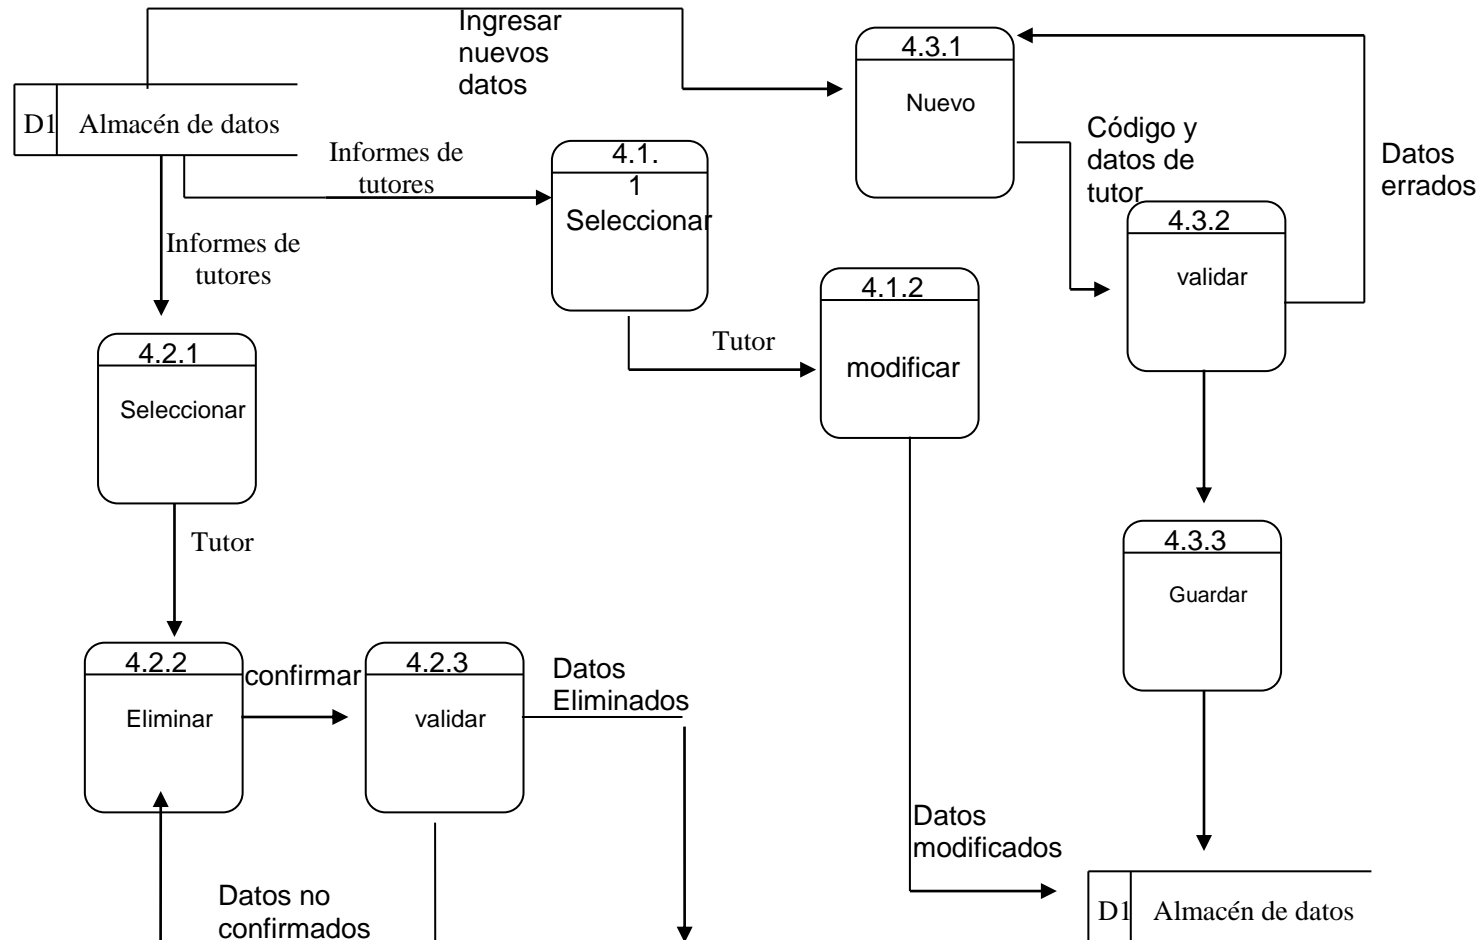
Ingresar nuevos datos

D1 Almacén de datos

Informes de tutores

Informes de tutores

4.3.1
Nuevo

Código y datos de tutor

Datos errados

4.1.
1
Seleccionar

4.3.2
validar

4.1.2
modificar

Tutor

4.2.1
Seleccionar

Tutor

4.3.3
Guardar

4.2.2
Eliminar

confirmar

4.2.3
validar

Datos Eliminados

Datos modificados

Datos no confirmados

D1 Almacén de datos